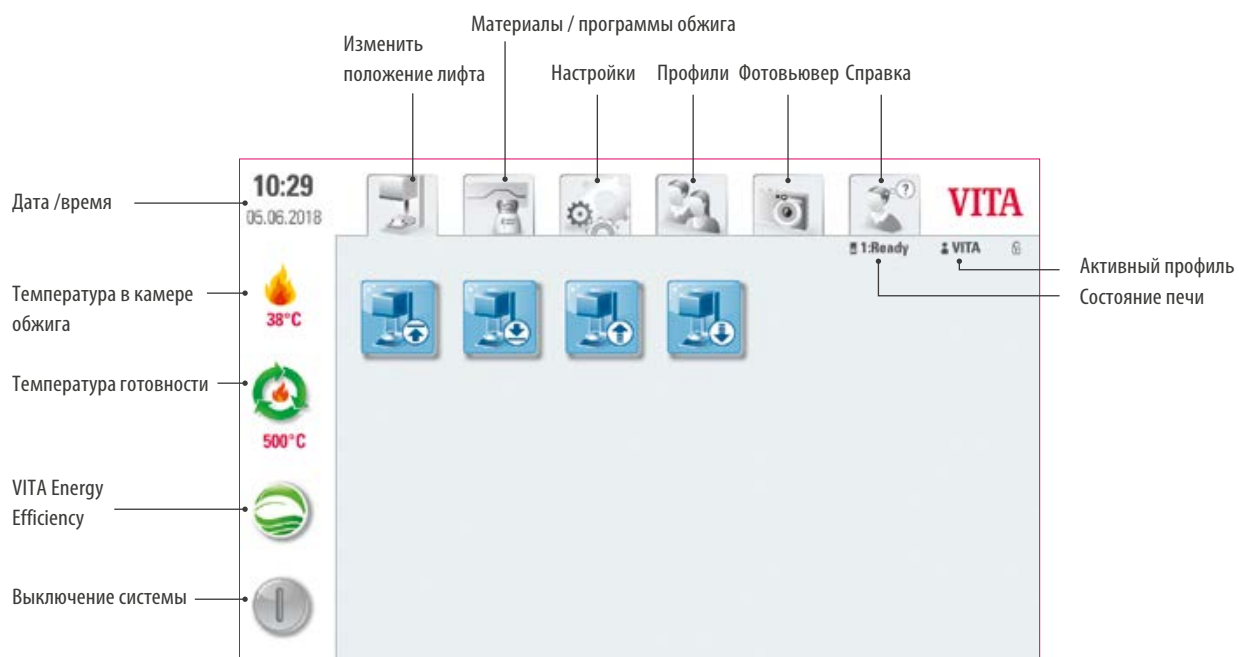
Материалы / программы обжига

Изменить положение лифта

Настройки

Профили

Фотовьювер

Справка

Дата /время

10:29
05.06.2018

VITA

1:Ready

VITA

Активный профиль

Состояние печи

Температура в камере обжига

38°C

Температура готовности

500°C

VITA Energy Efficiency

Выключение системы